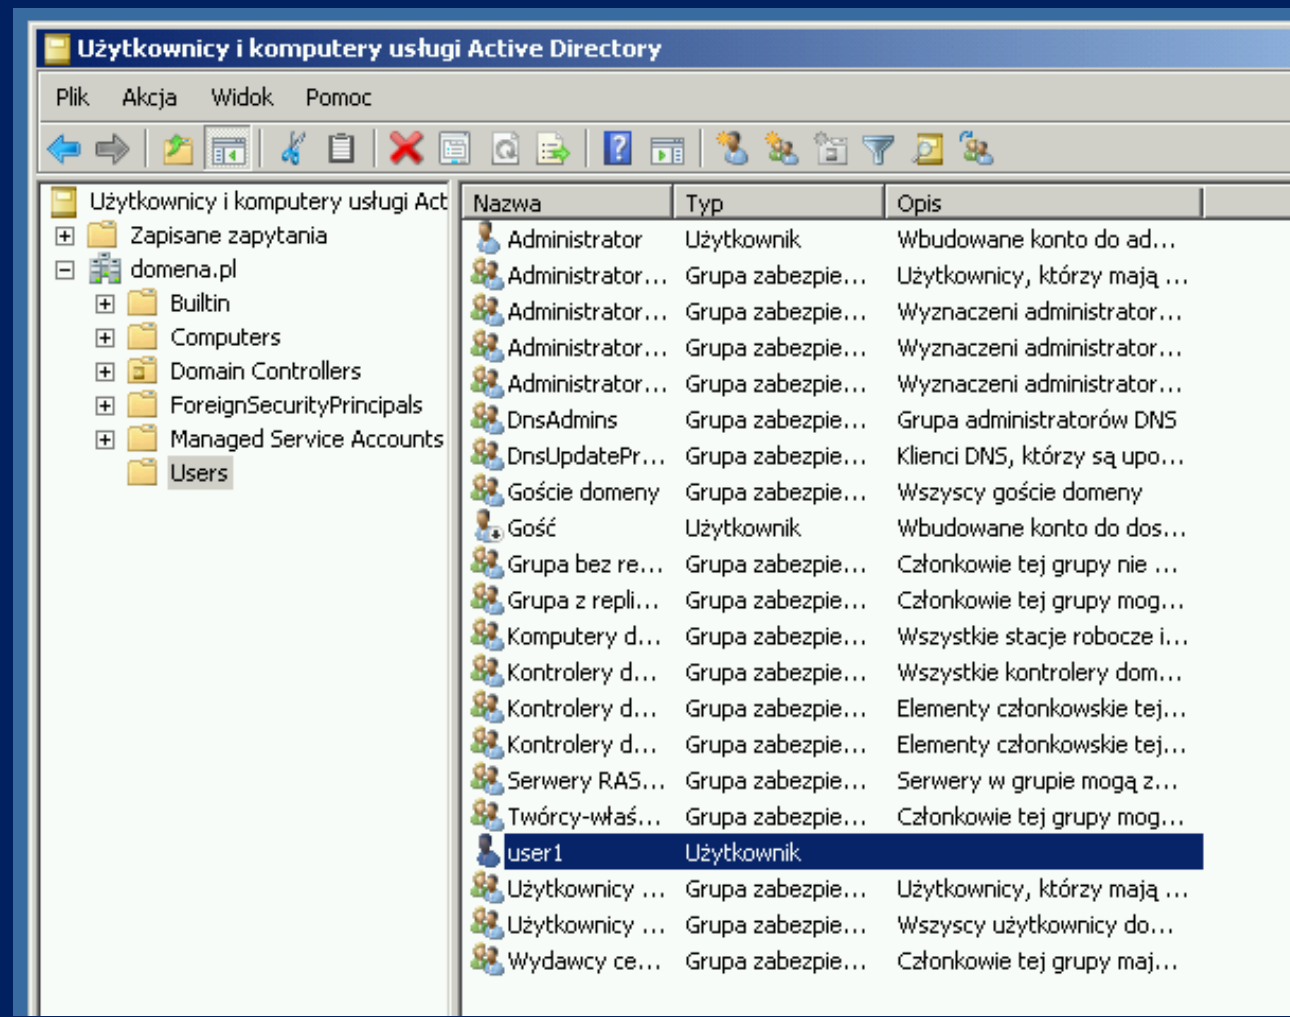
Użytkownicy i komputery usługi Active Directory

Plik Akcja Widok Pomoc

Użytkownicy i komputery usługi Act
Zapisane zapytania
domena.pl
Builtin
Computers
Domain Controllers
ForeignSecurityPrincipals
Managed Service Accounts
Users

| Nazwa | Typ | Opis |
|---|---|---|
| Administrator | Użytkownik | Wbudowane konto do ad... |
| Administrator... | Grupa zabezpie... | Użytkownicy, którzy mają ... |
| Administrator... | Grupa zabezpie... | Wyznaczeni administrator... |
| Administrator... | Grupa zabezpie... | Wyznaczeni administrator... |
| Administrator... | Grupa zabezpie... | Wyznaczeni administrator... |
| DnsAdmins | Grupa zabezpie... | Grupa administratorów DNS |
| DnsUpdatePr... | Grupa zabezpie... | Klienci DNS, którzy są upo... |
| Goście domeny | Grupa zabezpie... | Wszyscy goście domeny |
| Gość | Użytkownik | Wbudowane konto do dos... |
| Grupa bez re... | Grupa zabezpie... | Członkowie tej grupy nie ... |
| Grupa z repli... | Grupa zabezpie... | Członkowie tej grupy mog... |
| Komputery d... | Grupa zabezpie... | Wszystkie stacje robocze i... |
| Kontrolery d... | Grupa zabezpie... | Wszystkie kontrolery dom... |
| Kontrolery d... | Grupa zabezpie... | Elementy członkowskie tej... |
| Kontrolery d... | Grupa zabezpie... | Elementy członkowskie tej... |
| Serwery RAS... | Grupa zabezpie... | Serwery w grupie mogą z... |
| Twórcy-właś... | Grupa zabezpie... | Członkowie tej grupy mog... |
| user1 | Użytkownik | |
| Użytkownicy ... | Grupa zabezpie... | Użytkownicy, którzy mają ... |
| Użytkownicy ... | Grupa zabezpie... | Wszyscy użytkownicy do... |
| Wydawcy ce... | Grupa zabezpie... | Członkowie tej grupy maj... |